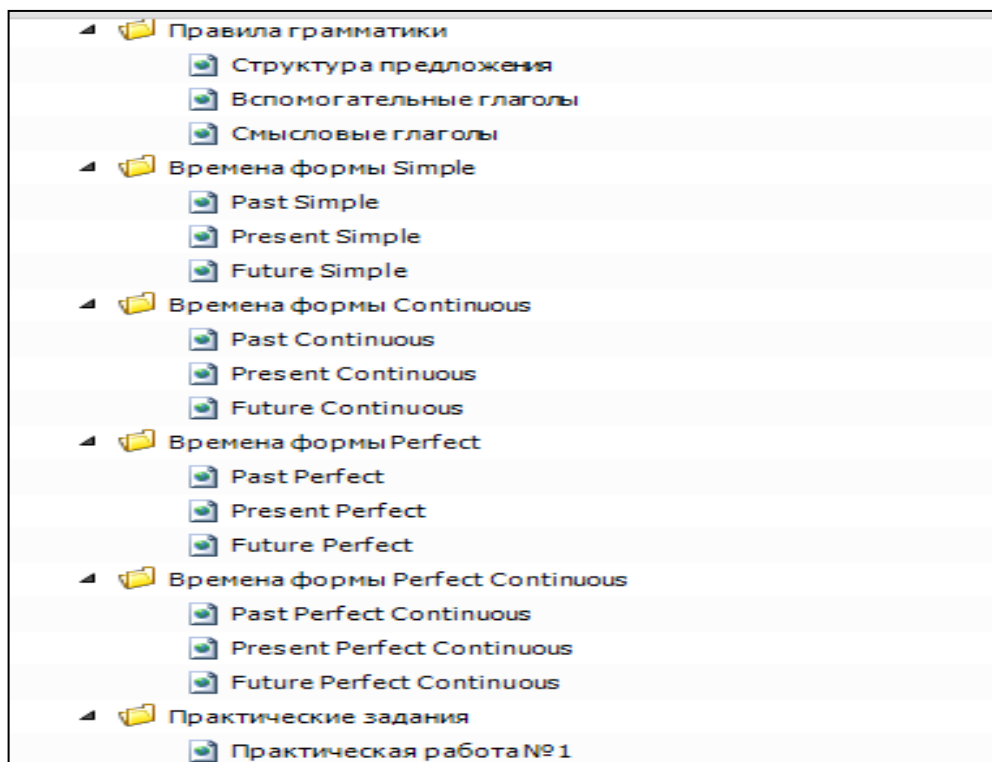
Правила грамматики
Структура предложения
Вспомогательные глаголы
Смысловые глаголы
Времена формы Simple
Past Simple
Present Simple
Future Simple
Времена формы Continuous
Past Continuous
Present Continuous
Future Continuous
Времена формы Perfect
Past Perfect
Present Perfect
Future Perfect
Времена формы Perfect Continuous
Past Perfect Continuous
Present Perfect Continuous
Future Perfect Continuous
Практические задания
Практическая работа №1